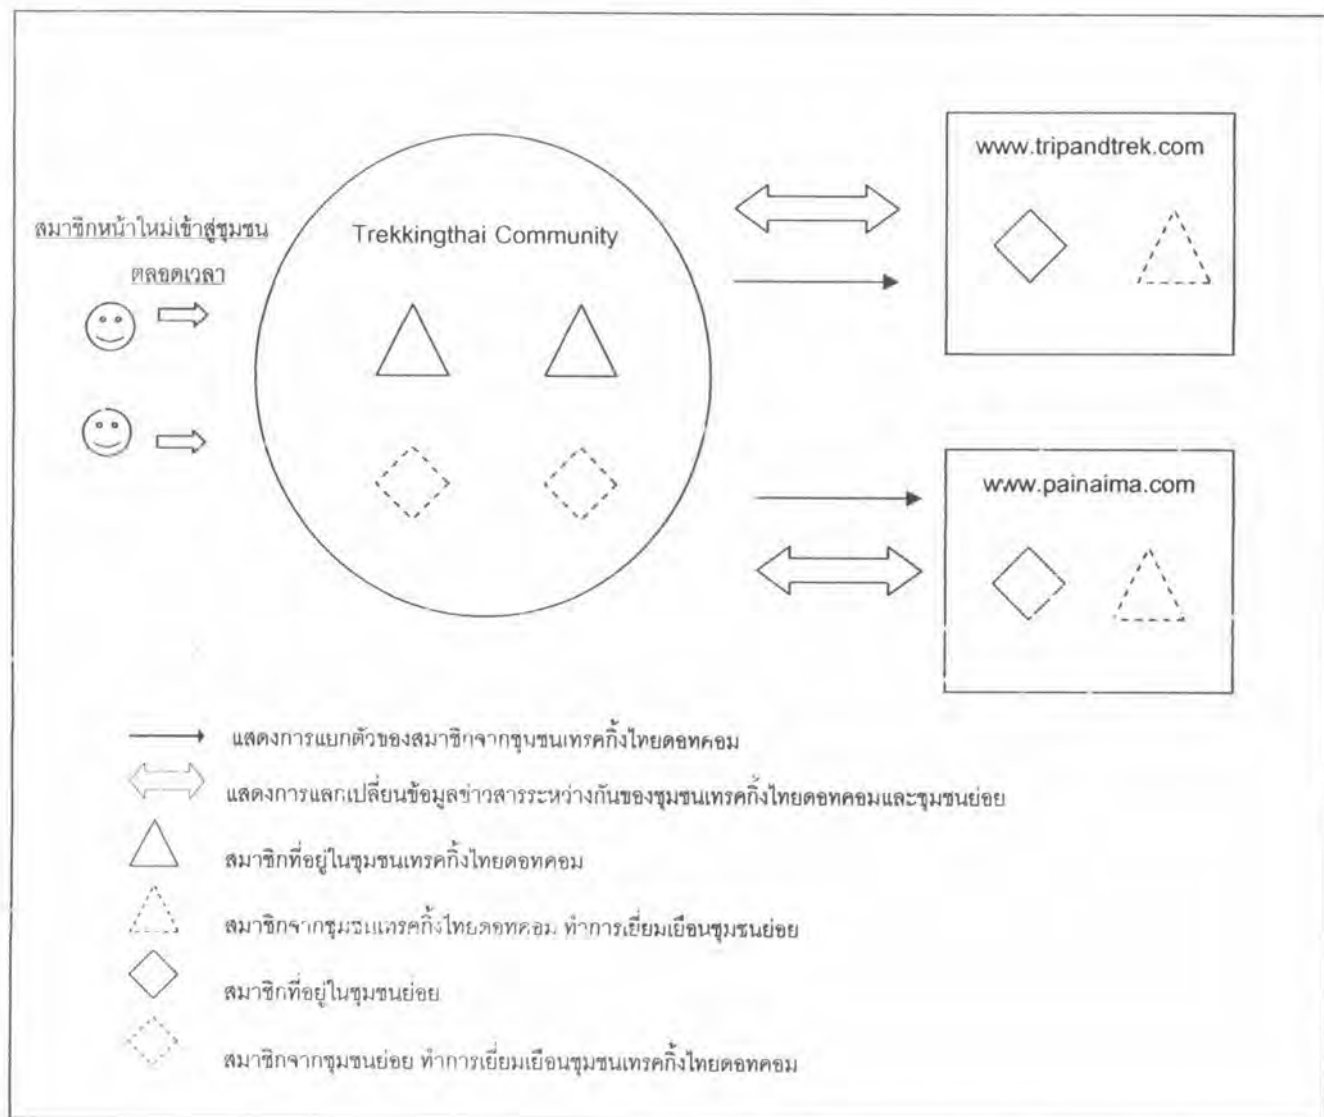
www.tripandtrek.com

สมาชิกหน้าใหม่เข้าสู่ชุมชนตลอดเวลา

Trekkingthai Community

www.painaima.com

แสดงการแยกตัวของสมาชิกจากชุมชนเทรคกิ้งไทยดอทคอม

แสดงการแลกเปลี่ยนข้อมูลข่าวสารระหว่างกันของชุมชนเทรคกิ้งไทยดอทคอมและชุมชนย่อย

สมาชิกที่อยู่ในชุมชนเทรคกิ้งไทยดอทคอม

สมาชิกจากชุมชนเทรคกิ้งไทยดอทคอม ทำการเยี่ยมเยือนชุมชนย่อย

สมาชิกที่อยู่ในชุมชนย่อย

สมาชิกจากชุมชนย่อย ทำการเยี่ยมเยือนชุมชนเทรคกิ้งไทยดอทคอม